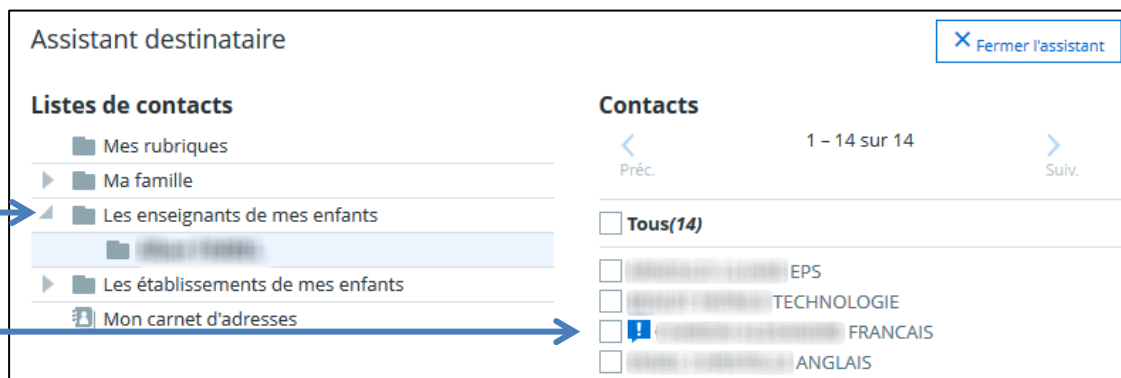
Assistant destinataire

× Fermer l'assistant

Listes de contacts

Mes rubriques
Ma famille
Les enseignants de mes enfants
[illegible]
Les établissements de mes enfants
Mon carnet d'adresses

Contacts

Préc.
1 – 14 sur 14
Suiv.

Tous(14)

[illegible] EPS
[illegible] TECHNOLOGIE
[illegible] FRANCAIS
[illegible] ANGLAIS